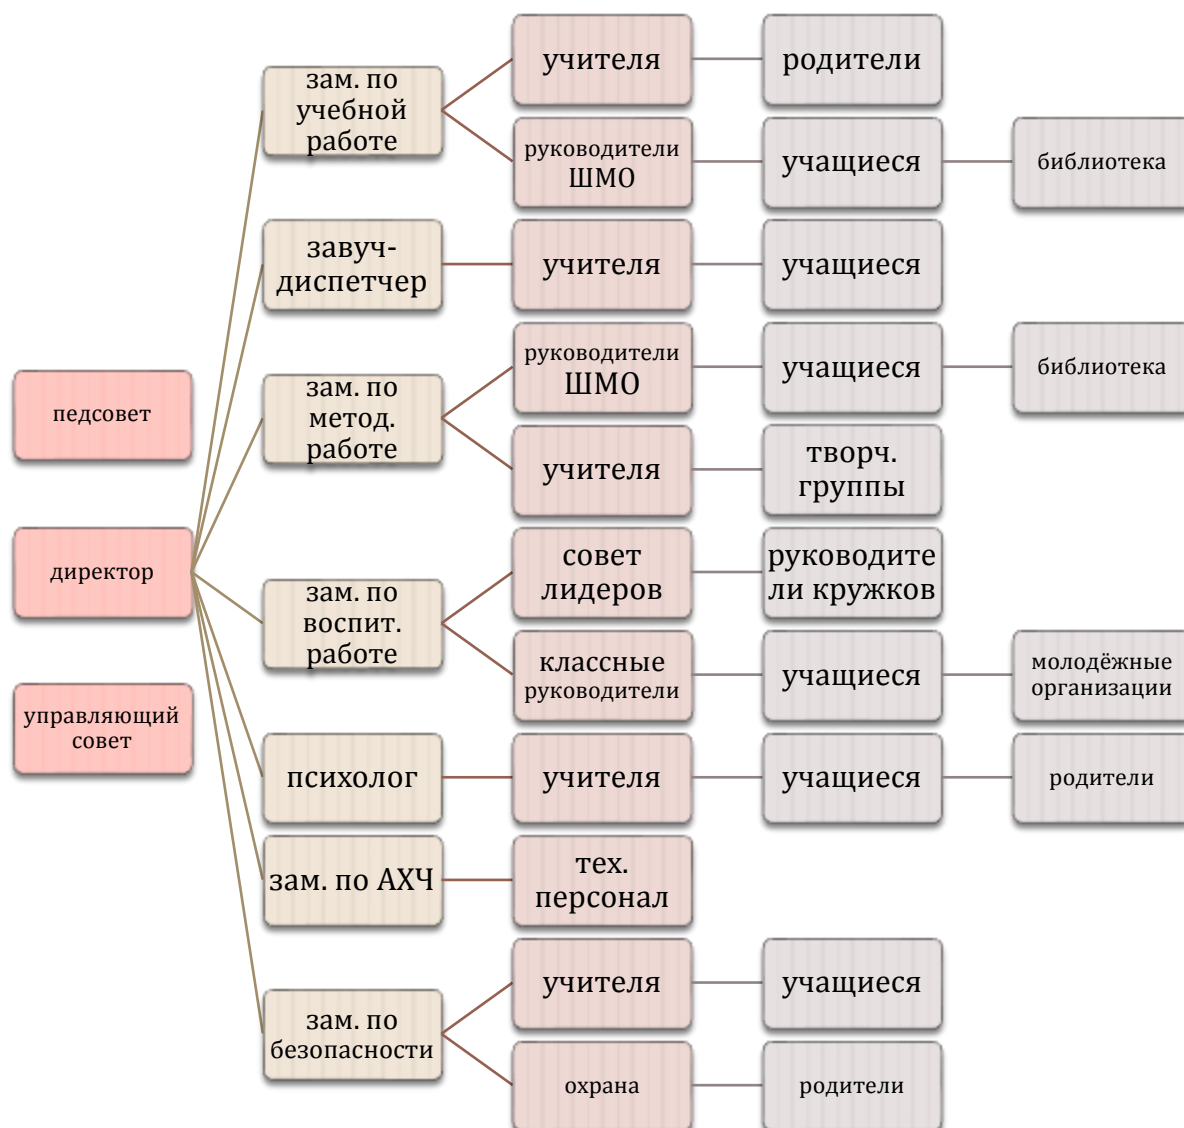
педсовет

директор

управляющий совет

зам. по учебной работе

учителя

родители

руководители ШМО

учащиеся

библиотека

завуч-диспетчер

учителя

учащиеся

зам. по метод. работе

руководители ШМО

учащиеся

библиотека

учителя

творч. группы

зам. по воспит. работе

совет лидеров

руководите ли кружков

классные руководители

учащиеся

молодёжные организации

психолог

учителя

учащиеся

родители

зам. по АХЧ

тех. персонал

зам. по безопасности

учителя

учащиеся

охрана

родители